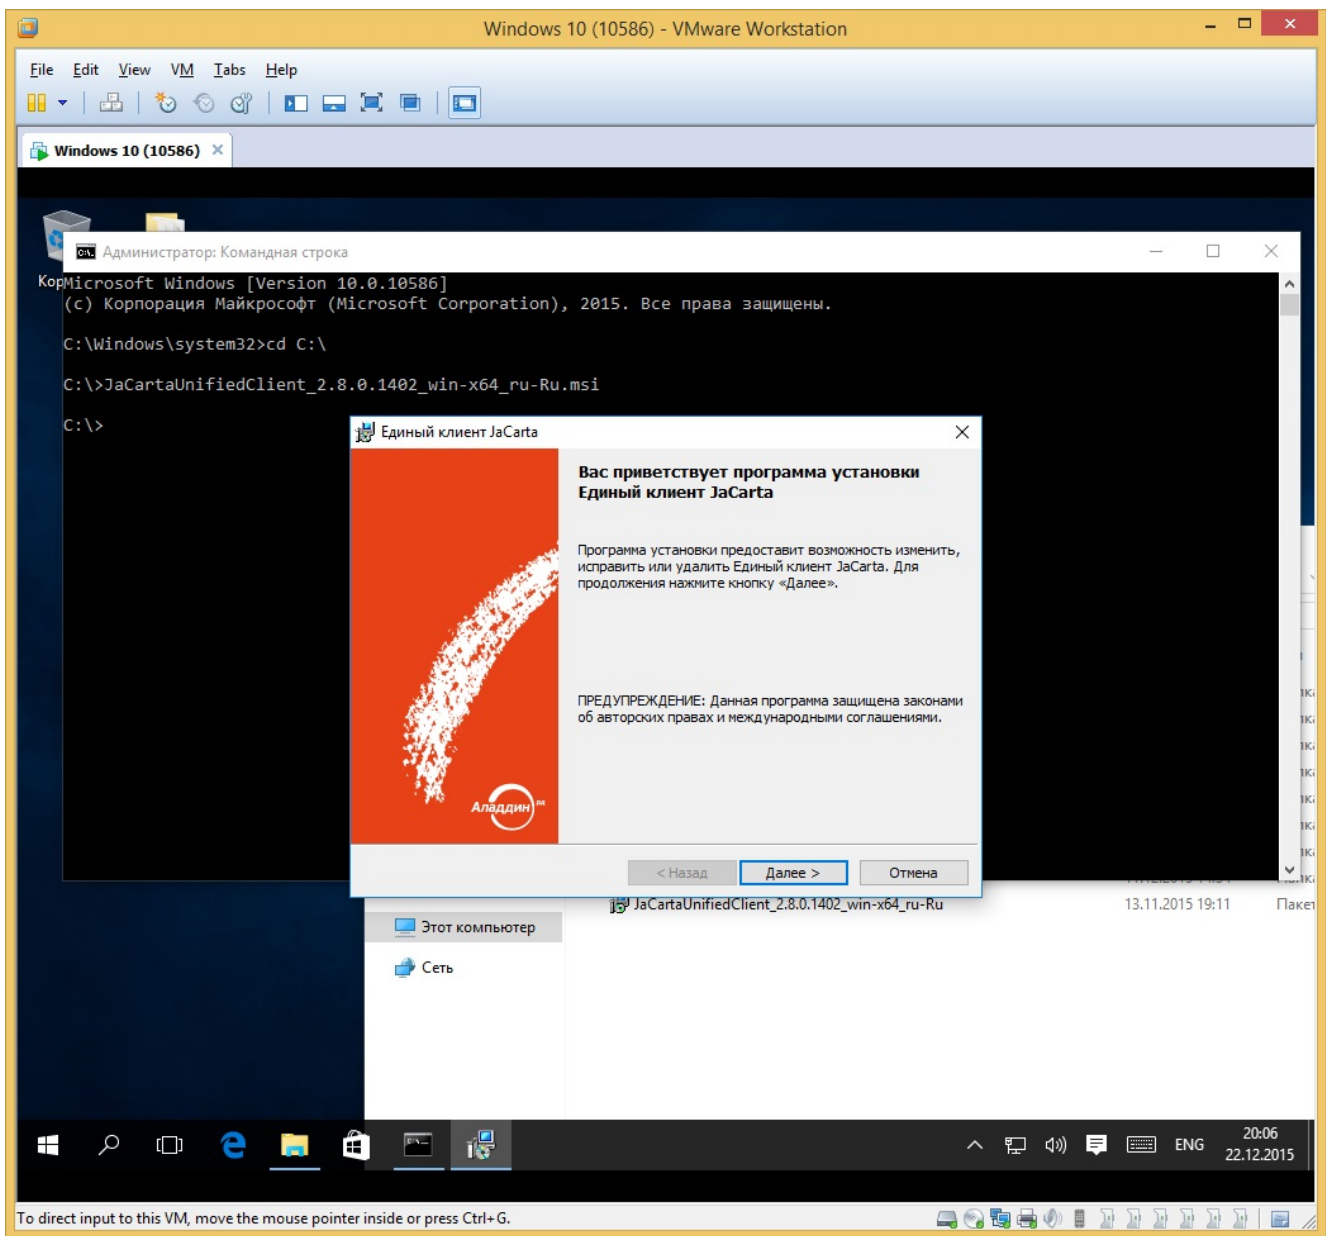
Windows 10 (10586) - VMware Workstation

File Edit View VM Tabs Help

Windows 10 (10586)

Администратор: Командная строка

Кор

Microsoft Windows [Version 10.0.10586]
(c) Корпорация Майкрософт (Microsoft Corporation), 2015. Все права защищены.

C:\Windows\system32>cd C:\

C:\>JaCartaUnifiedClient_2.8.0.1402_win-x64_ru-Ru.msi

C:\>

Единый клиент JaCarta

Вас приветствует программа установки Единый клиент JaCarta

Программа установки предоставит возможность изменить, исправить или удалить Единый клиент JaCarta. Для продолжения нажмите кнопку «Далее».

ПРЕДУПРЕЖДЕНИЕ: Данная программа защищена законами об авторских правах и международными соглашениями.

Аладдин

< Назад

Далее >

Отмена

Этот компьютер

Сеть

JaCartaUnifiedClient_2.8.0.1402_win-x64_ru-Ru

13.11.2015 19:11

Пакет

ENG

20:06
22.12.2015

To direct input to this VM, move the mouse pointer inside or press Ctrl+G.